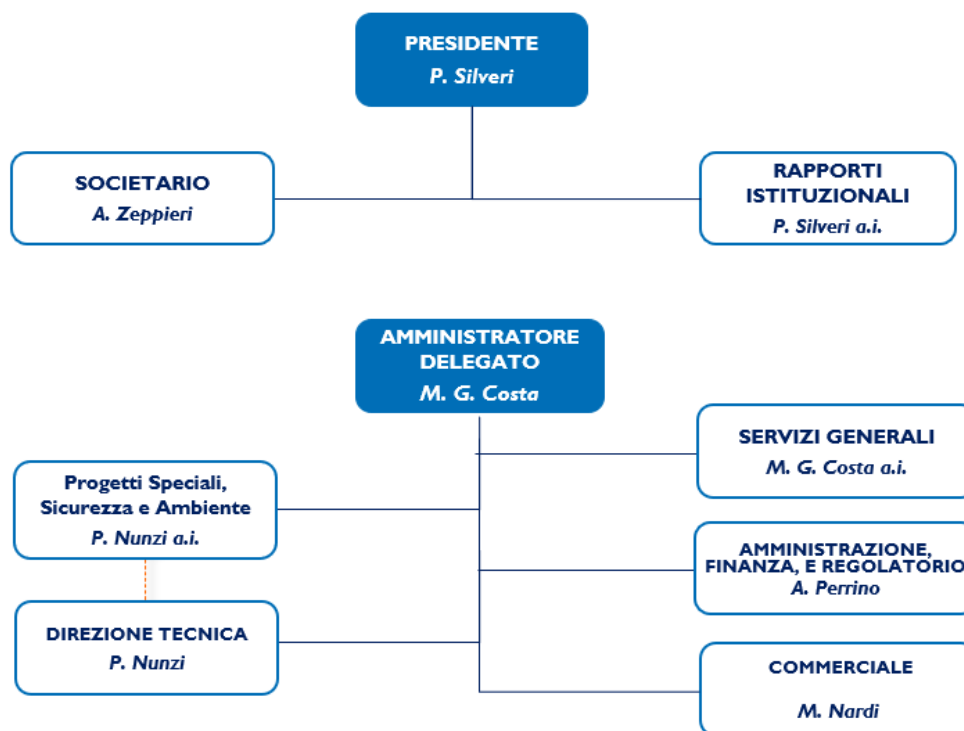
PRESIDENTE
P. Silveri

SOCIETARIO
A. Zeppieri

RAPPORTI ISTITUZIONALI
P. Silveri a.i.

AMMINISTRATORE DELEGATO
M. G. Costa

SERVIZI GENERALI
M. G. Costa a.i.

Progetti Speciali, Sicurezza e Ambiente
P. Nunzi a.i.

AMMINISTRAZIONE, FINANZA, E REGOLATORIO
A. Perrino

DIREZIONE TECNICA
P. Nunzi

COMMERCIALE
M. Nardi